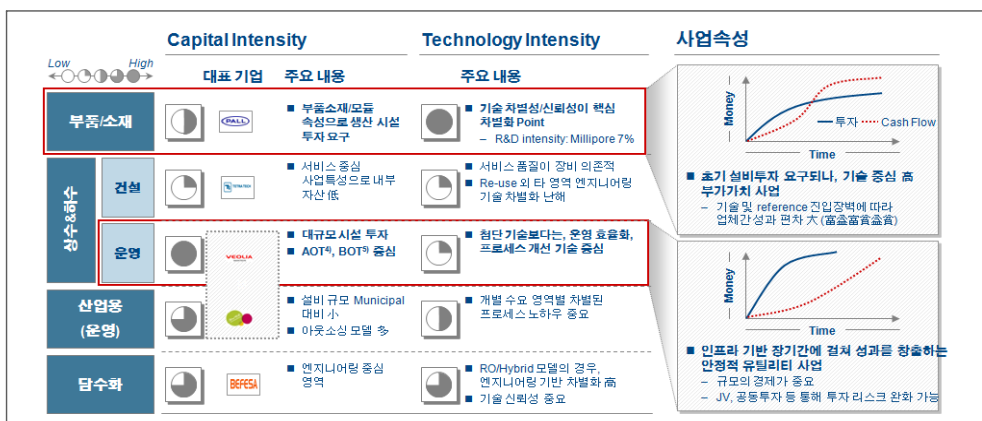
Capital Intensity

Technology Intensity

사업속성

Low High

대표 기업 주요 내용

주요 내용

부품/소재

PALL

■ 부품소재/모듈 속성으로 생산 시설 투자 요구

■ 기술 차별성/신뢰성이 핵심 차별화 Point
– R&D intensity: Millipore 7%

Money

Time

투자 Cash Flow

■ 초기 설비투자 요구되나, 기술 중심 高 부가가치 사업
– 기술 및 reference 진입장벽에 따라 업체간 성과 편차 大 (富益富貧益貧)

상수&하수

건설

■ 서비스 중심 사업특성으로 내부 자산 低

■ 서비스 품질이 장비 의존적
■ Re-use 외 타 영역 엔지니어링 기술 차별화 난해

운영

VEOLIA

■ 대규모시설 투자
■ AOT⁴⁾, BOT⁵⁾ 중심

■ 첨단 기술보다는, 운영 효율화, 프로세스 개선 기술 중심

산업용 (운영)

■ 설비 규모 Municipal 대비 小
■ 아웃소싱 모델 多

■ 개별 수요 영역별 차별된 프로세스 노하우 중요

Money

Time

■ 인프라 기반 장기간에 걸쳐 성과를 창출하는 안정적 유틸리티 사업
– 규모의 경제가 중요
– JV, 공동투자 등 통해 투자 리스크 완화 가능

담수화

BEFESA

■ 엔지니어링 중심 영역

■ RO/Hybrid 모델의 경우, 엔지니어링 기반 차별화 高
■ 기술 신뢰성 중요